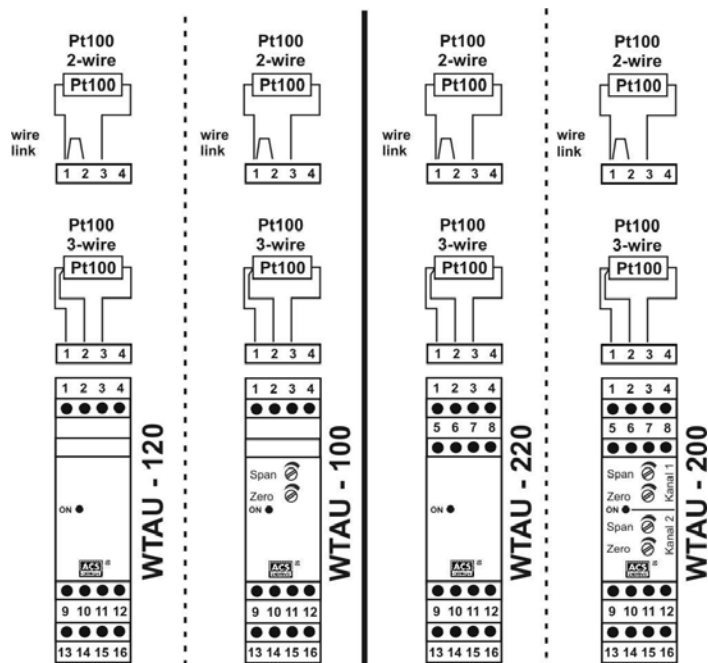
Pt100
2-wire
Pt100
wire link
1 2 3 4

Pt100
3-wire
Pt100
1 2 3 4

1 2 3 4
ON
ACS
9 10 11 12
13 14 15 16
WTAU - 120

Pt100
2-wire
Pt100
wire link
1 2 3 4

Pt100
3-wire
Pt100
1 2 3 4

1 2 3 4
Span
Zero
ON
ACS
9 10 11 12
13 14 15 16
WTAU - 100

Pt100
2-wire
Pt100
wire link
1 2 3 4

Pt100
3-wire
Pt100
1 2 3 4

1 2 3 4
5 6 7 8
ON
ACS
9 10 11 12
13 14 15 16
WTAU - 220

Pt100
2-wire
Pt100
wire link
1 2 3 4

Pt100
3-wire
Pt100
1 2 3 4

1 2 3 4
5 6 7 8
Span
Zero
Kanal 1
ON
Span
Zero
Kanal 2
ACS
9 10 11 12
13 14 15 16
WTAU - 200